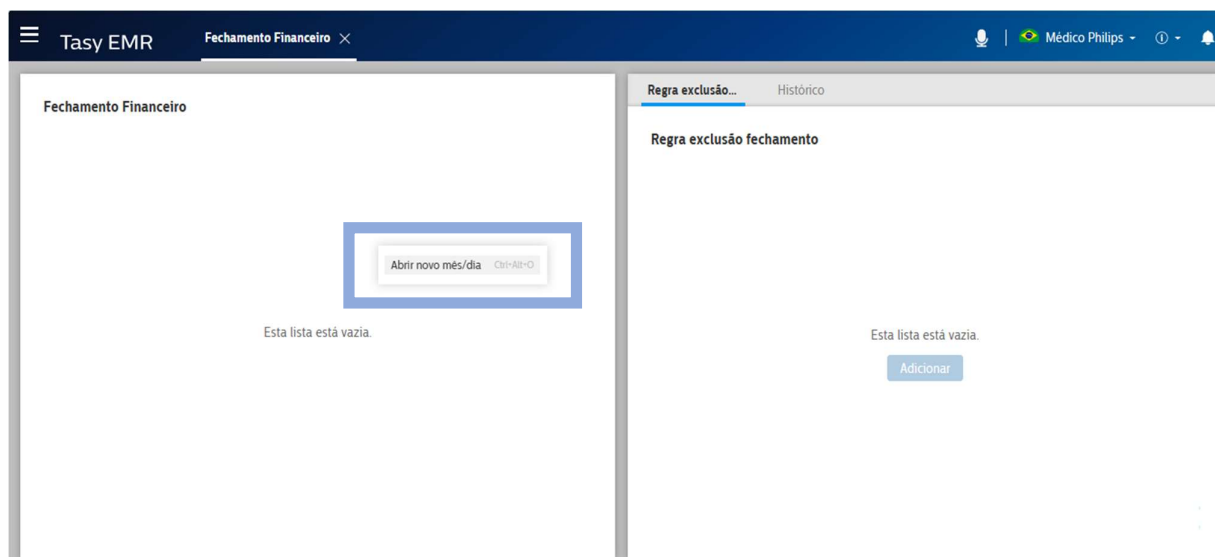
Tasy EMR Fechamento Financeiro ×

Médico Philips

Fechamento Financeiro

Abrir novo mês/dia Ctrl+Alt+O

Esta lista está vazia.

Regra exclusão... Histórico

Regra exclusão fechamento

Esta lista está vazia.

Adicionar